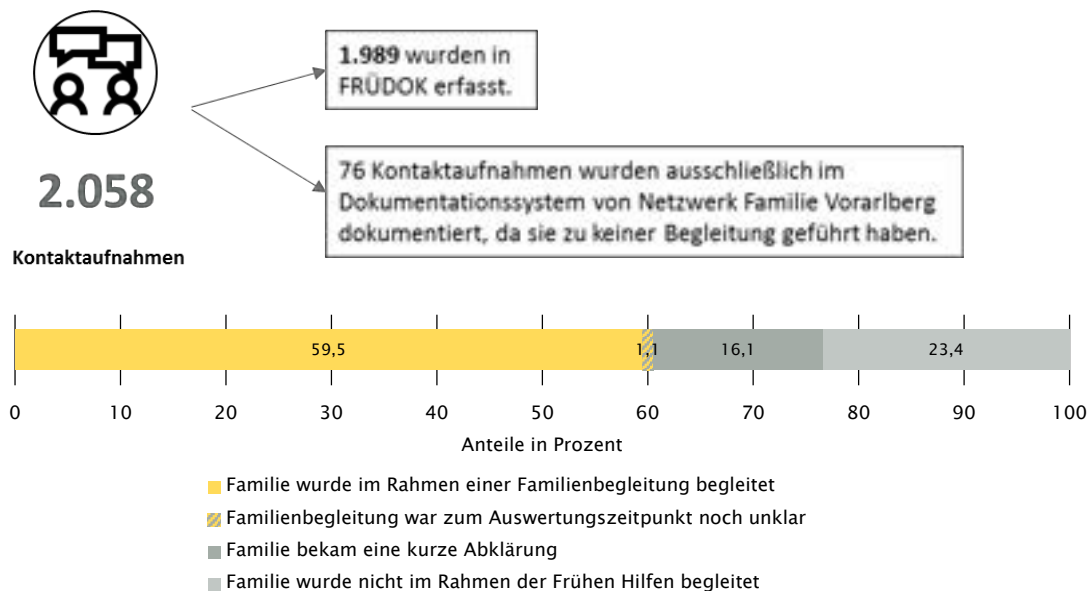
2.058

Kontaktaufnahmen

**1.989** wurden in FRÜDOK erfasst.

76 Kontaktaufnahmen wurden ausschließlich im Dokumentationssystem von Netzwerk Familie Vorarlberg dokumentiert, da sie zu keiner Begleitung geführt haben.

59,5

1,1

16,1

23,4

0 10 20 30 40 50 60 70 80 90 100

Anteile in Prozent

Familie wurde im Rahmen einer Familienbegleitung begleitet

Familienbegleitung war zum Auswertungszeitpunkt noch unklar

Familie bekam eine kurze Abklärung

Familie wurde nicht im Rahmen der Frühen Hilfen begleitet